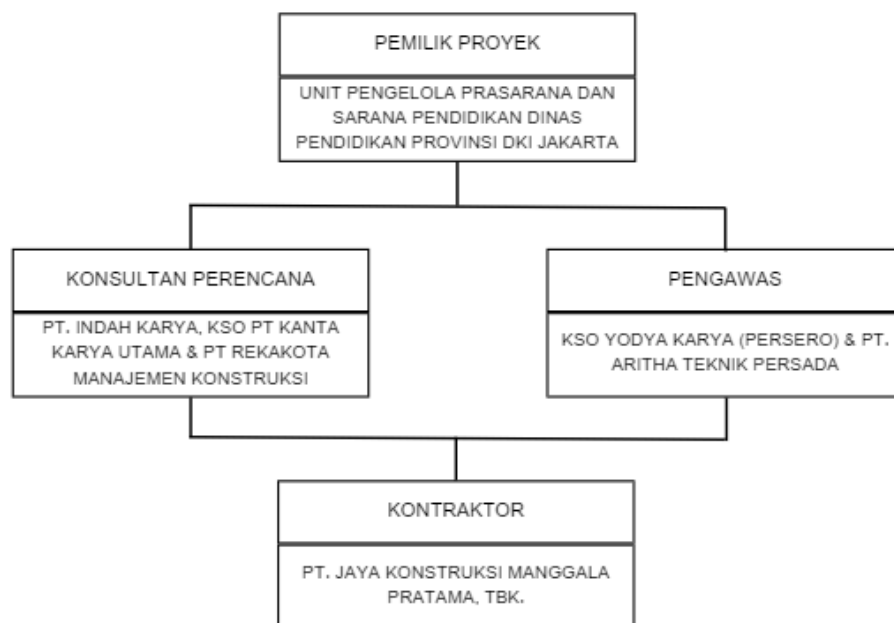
PEMILIK PROYEK

UNIT PENGELOLA PRASARANA DAN SARANA PENDIDIKAN DINAS PENDIDIKAN PROVINSI DKI JAKARTA

KONSULTAN PERENCANA

PT. INDAH KARYA, KSO PT KANTA KARYA UTAMA & PT REKAKOTA MANAJEMEN KONSTRUKSI

PENGAWAS

KSO YODYA KARYA (PERSERO) & PT. ARITHA TEKNIK PERSADA

KONTRAKTOR

PT. JAYA KONSTRUKSI MANGGALA PRATAMA, TBK.